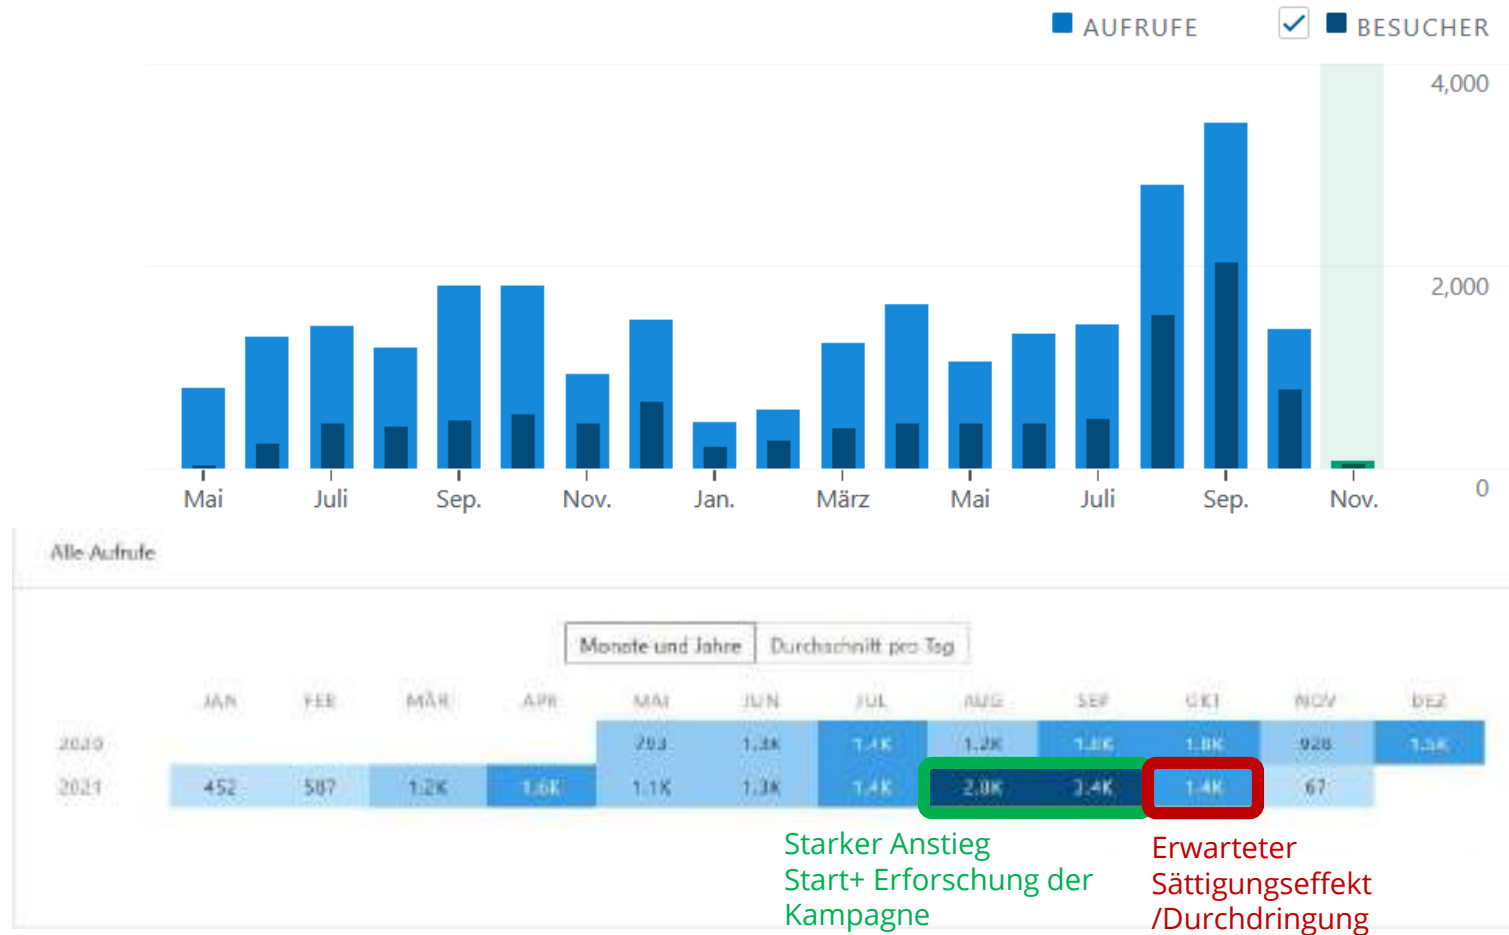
AUFRUFE ✓ BESUCHER

4,000
2,000
0

Mai Juli Sep. Nov. Jan. März Mai Juli Sep. Nov.

Alle Aufrufe

Monate und Jahre | Durchschnitt pro Tag

| | JAN | FEB | MÄR | APR | MAI | JUN | JUL | AUG | SEP | OKT | NOV | DEZ |
|---|---|---|---|---|---|---|---|---|---|---|---|---|
| 2020 | | | | | 793 | 1,3K | 1,4K | 1,2K | 1,8K | 1,8K | 928 | 1,5K |
| 2021 | 452 | 587 | 1,2K | 1,6K | 1,1K | 1,3K | 1,4K | 2,8K | 3,4K | 1,4K | 67 | |

Starker Anstieg Start+ Erforschung der Kampagne

Erwarteter Sättigungseffekt /Durchdringung